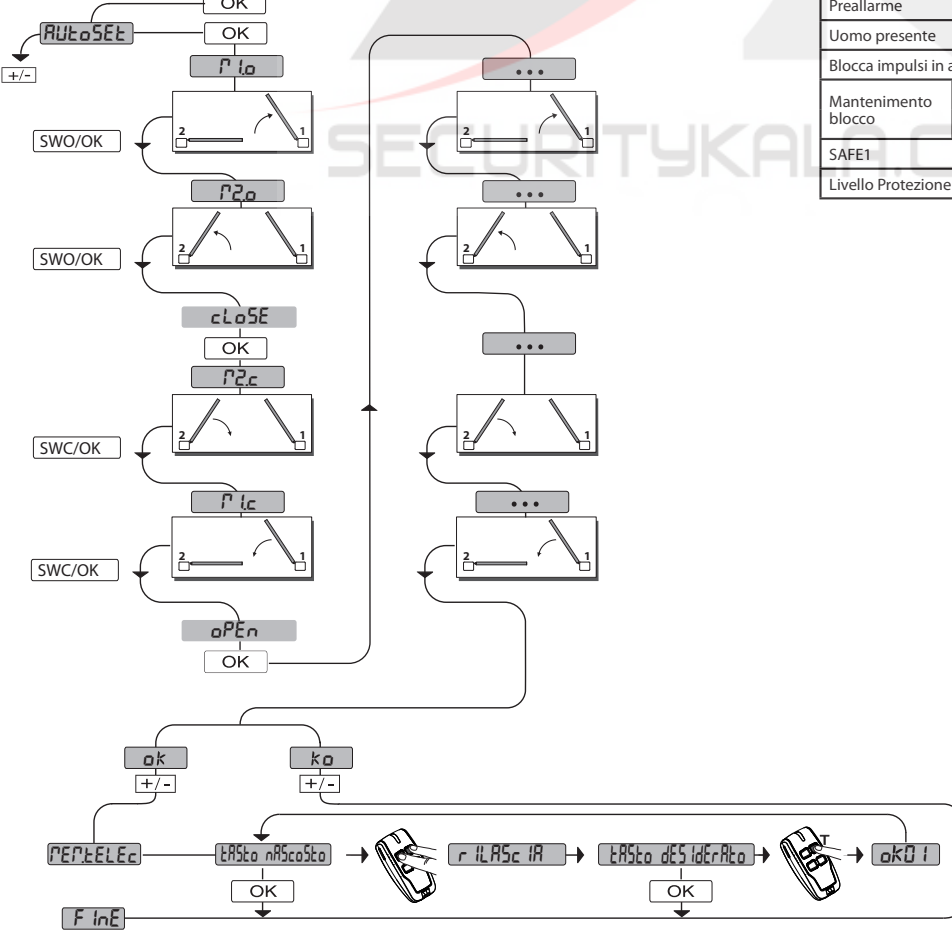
OK
AUtoSEt
OK
+/-
M1.o
2
1
SWO/OK
M2.o
2
1
SWO/OK
cLoSE
OK
M2.c
2
1
SWC/OK
M1.c
2
1
SWC/OK
oPEn
OK
...
2
1
...
2
1
...
2
1
...
2
1
ok
+/-
ko
+/-
MEM.tELEc
tASto nAScoSto
OK
r iLASc iA
tASto dES idErAto
OK
T
ok0 1
F inE

| Preallarme |
|---|
| Uomo presente |
| Blocca impulsi in a |
| Mantenimento blocco |
| SAFE1 |
| Livello Protezione |

SECURITYKALA.C